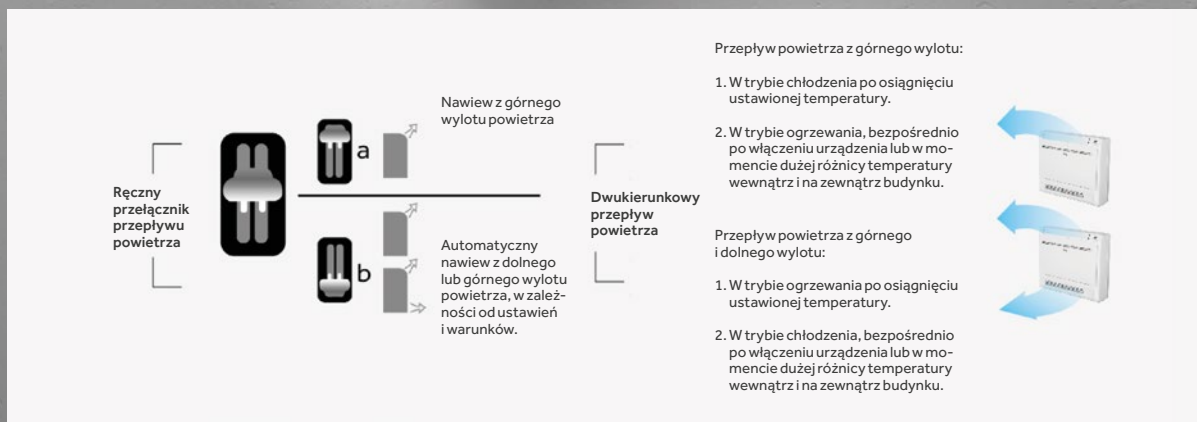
Ręczny przełącznik przepływu powietrza

a

Nawiew z górnego wylotu powietrza

b

Automatyczny nawiew z dolnego lub górnego wylotu powietrza, w zależności od ustawień i warunków.

Dwukierunkowy przepływ powietrza

Przepływ powietrza z górnego wylotu:

1. W trybie chłodzenia po osiągnięciu ustawionej temperatury.

2. W trybie ogrzewania, bezpośrednio po włączeniu urządzenia lub w momencie dużej różnicy temperatury wewnątrz i na zewnątrz budynku.

Przepływ powietrza z górnego i dolnego wylotu:

1. W trybie ogrzewania po osiągnięciu ustawionej temperatury.

2. W trybie chłodzenia, bezpośrednio po włączeniu urządzenia lub w momencie dużej różnicy temperatury wewnątrz i na zewnątrz budynku.